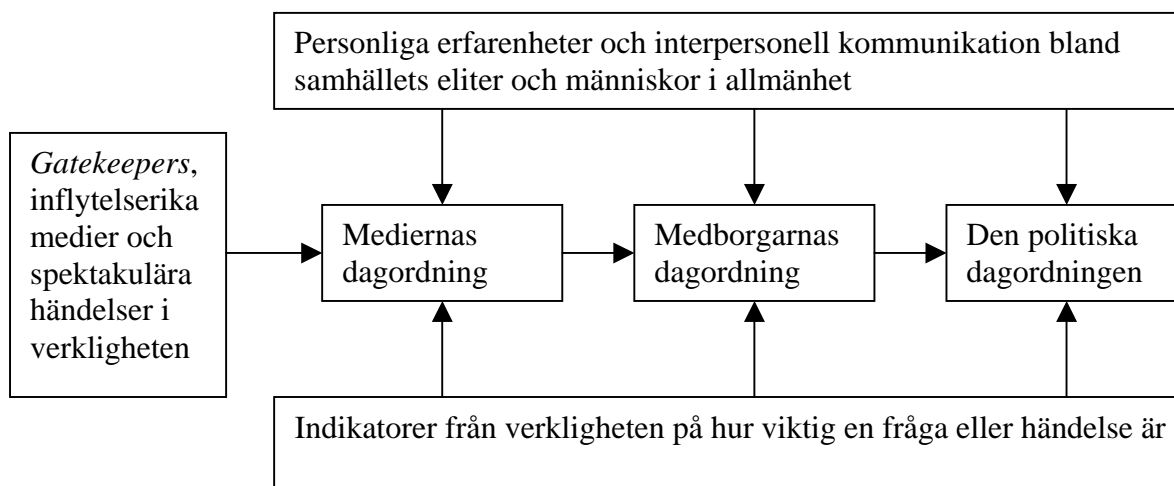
Personliga erfarenheter och interpersonell kommunikation bland samhällets eliter och människor i allmänhet

*Gatekeepers*, inflytelserika medier och spektakulära händelser i verkligheten

Mediernas dagordning

Medborgarnas dagordning

Den politiska dagordningen

Indikatorer från verkligheten på hur viktig en fråga eller händelse är